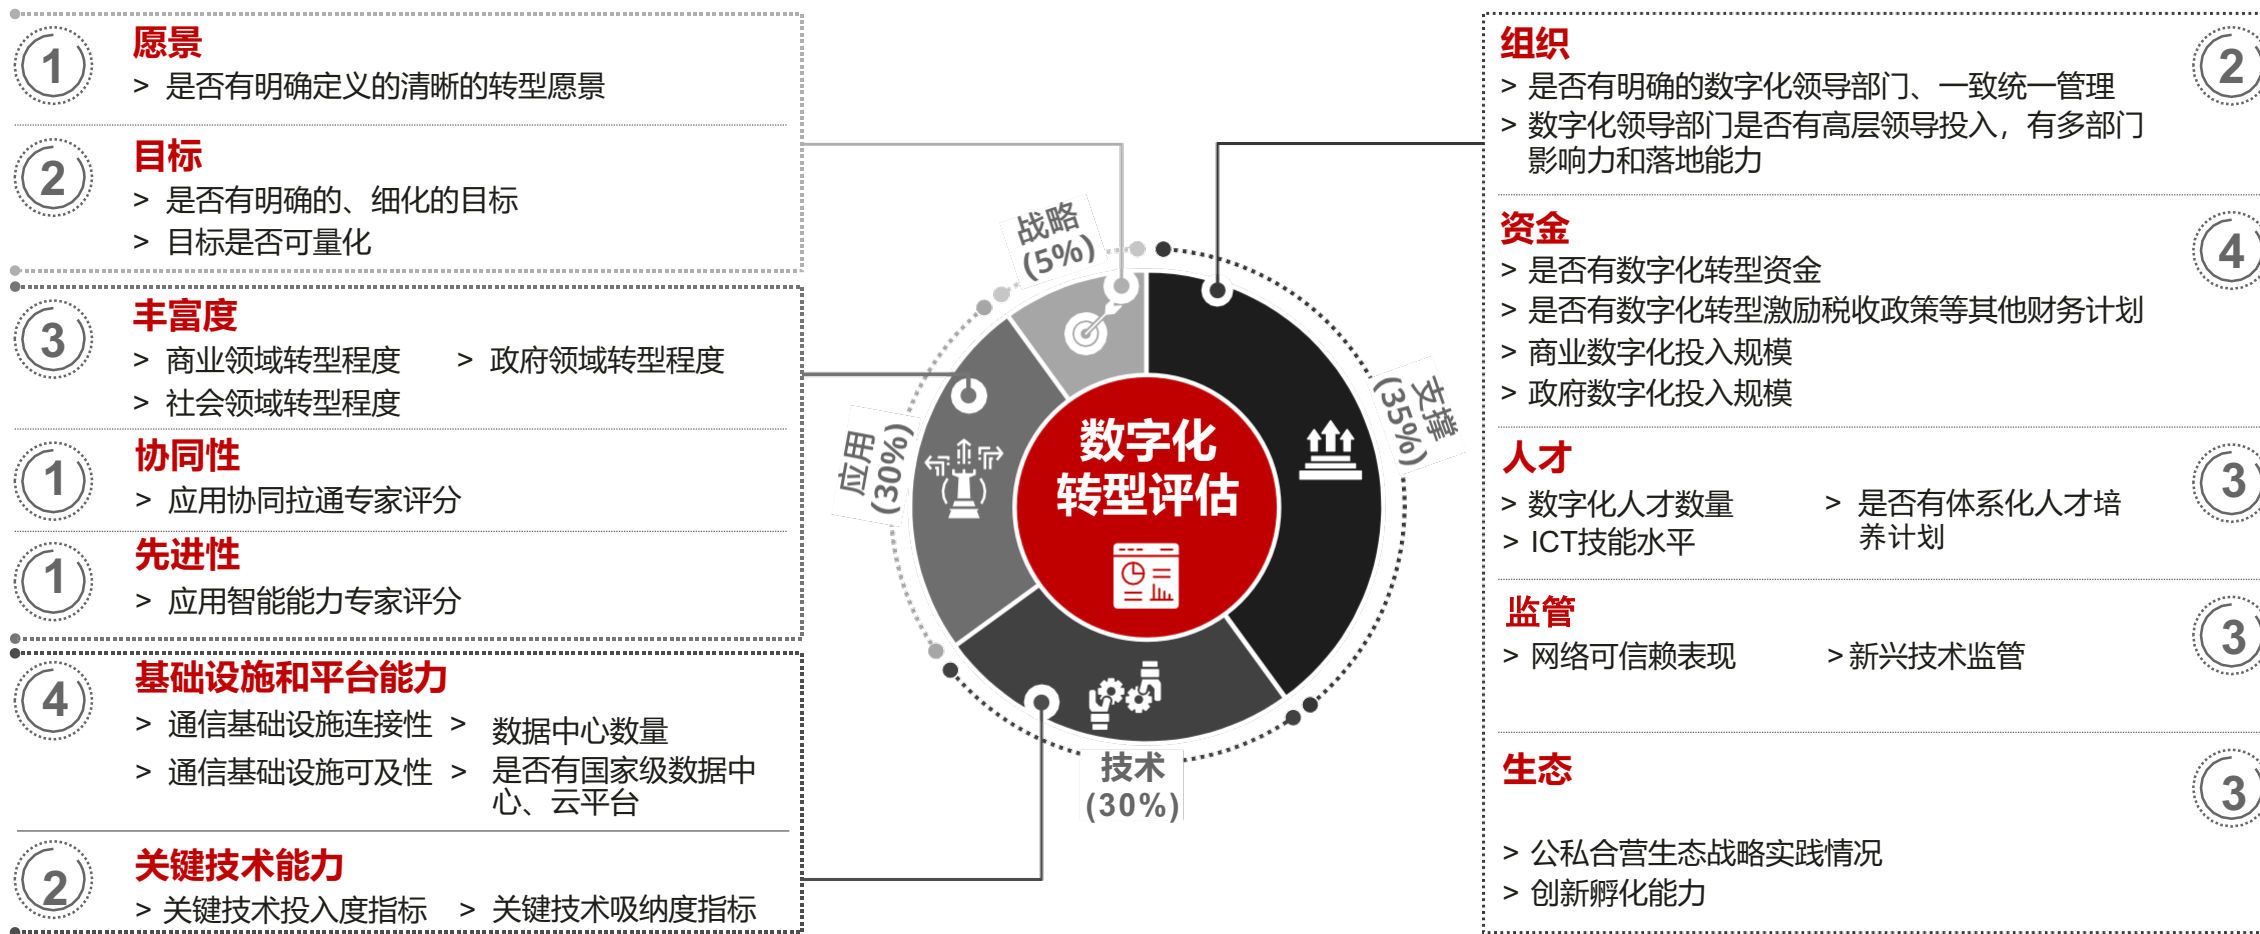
1
愿景
> 是否有明确定义的清晰的转型愿景

2
目标
> 是否有明确的、细化的目标
> 目标是否可量化

3
丰富度
> 商业领域转型程度
> 政府领域转型程度
> 社会领域转型程度

1
协同性
> 应用协同拉通专家评分

1
先进性
> 应用智能能力专家评分

4
基础设施和平台能力
> 通信基础设施连接性
> 数据中心数量
> 通信基础设施可及性
> 是否有国家级数据中心、云平台

2
关键技术能力
> 关键技术投入度指标
> 关键技术吸纳度指标

战略 (5%)
应用 (30%)
支撑 (35%)
技术 (30%)
数字化转型评估

组织
> 是否有明确的数字化领导部门、一致统一管理
> 数字化领导部门是否有高层领导投入，有多部门影响力和落地能力
2

资金
> 是否有数字化转型资金
> 是否有数字化转型激励税收政策等其他财务计划
> 商业数字化投入规模
> 政府数字化投入规模
4

人才
> 数字化人才数量
> ICT技能水平
> 是否有体系化人才培养计划
3

监管
> 网络可信赖表现
> 新兴技术监管
3

生态
> 公私合营生态战略实践情况
> 创新孵化能力
3